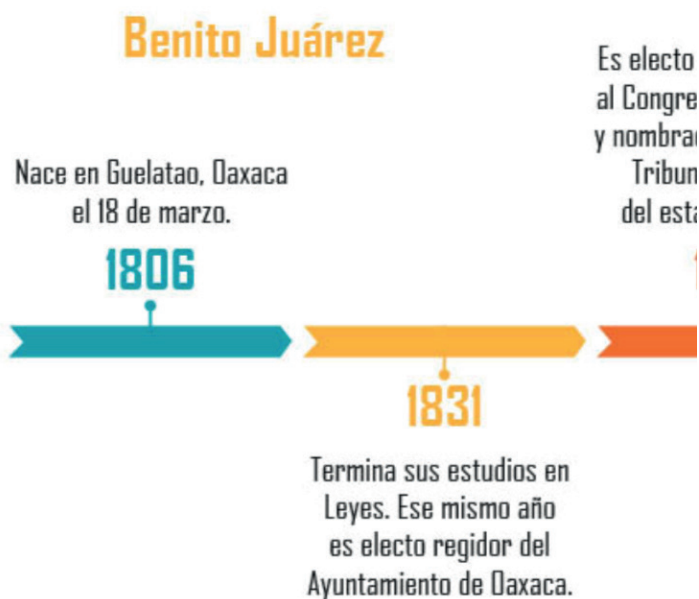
Benito Juárez

Nace en Guelatao, Oaxaca el 18 de marzo.

1806

1831

Termina sus estudios en Leyes. Ese mismo año es electo regidor del Ayuntamiento de Oaxaca.

Es electo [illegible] al Congre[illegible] y nombra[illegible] Tribun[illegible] del est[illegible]

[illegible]